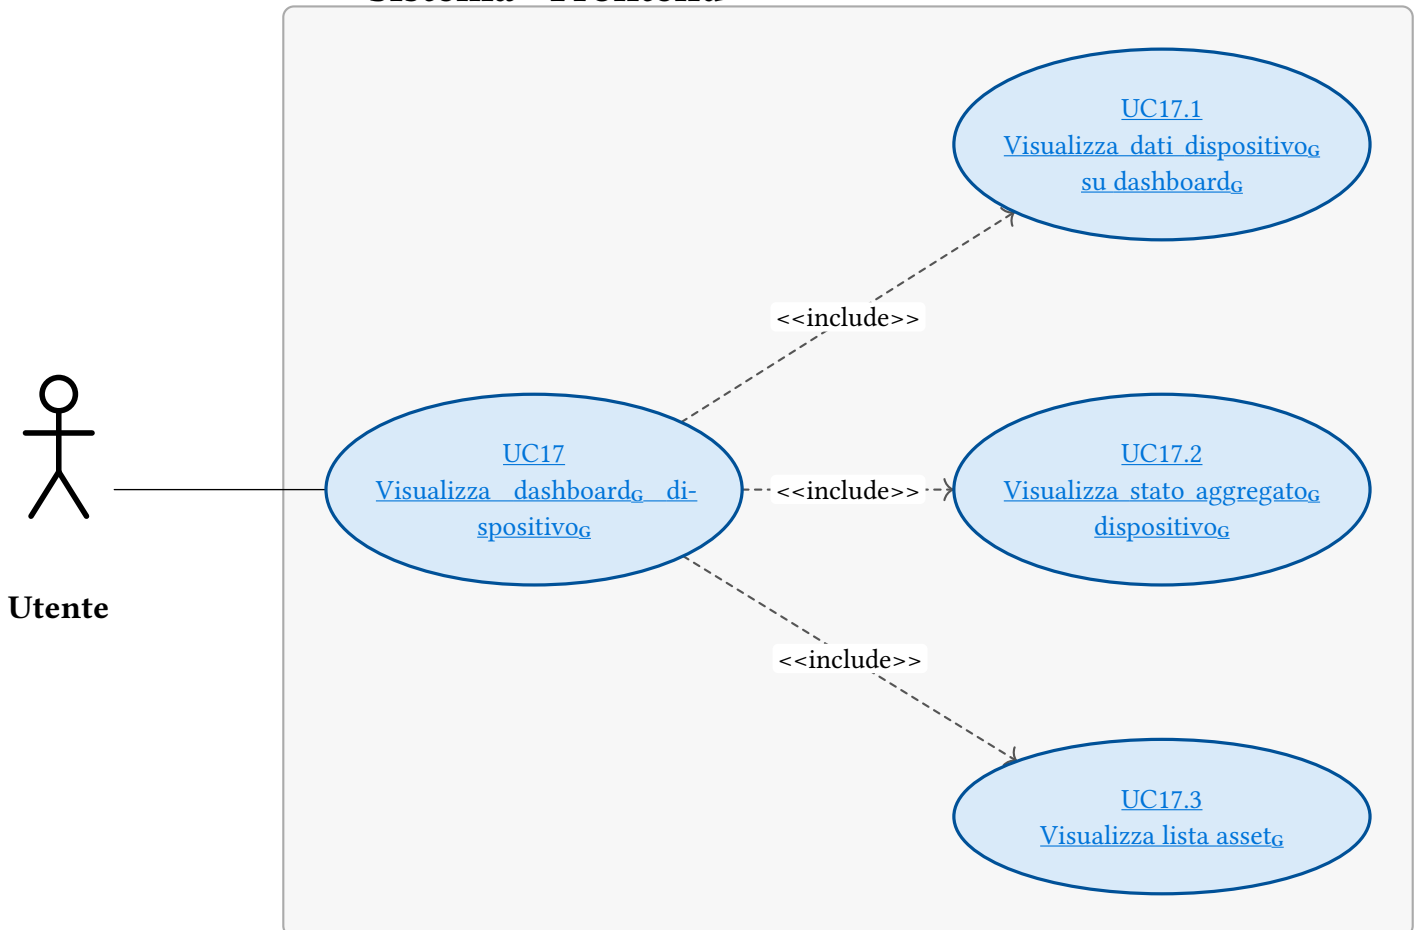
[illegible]

UC17.1
Visualizza dati dispositivo$_G$ su dashboard$_G$

<<include>>

UC17
Visualizza dashboard$_G$ dispositivo$_G$

<<include>>

UC17.2
Visualizza stato aggregato$_G$ dispositivo$_G$

Utente

<<include>>

UC17.3
Visualizza lista asset$_G$